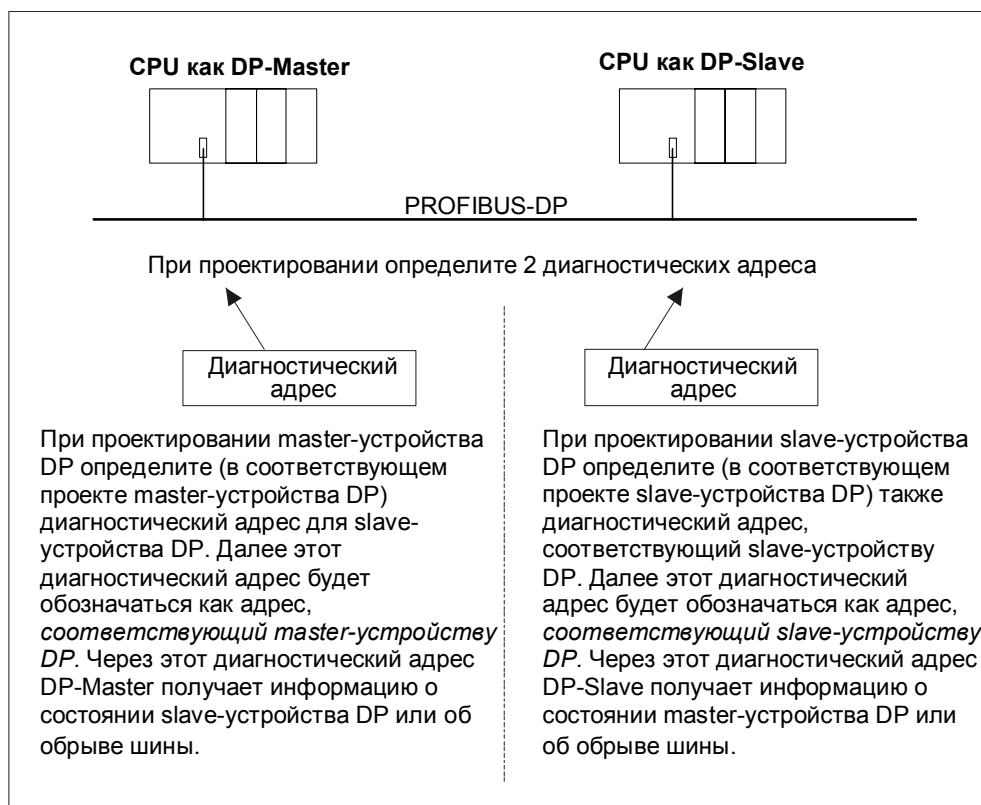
CPU как DP-Master

CPU как DP-Slave

PROFIBUS-DP

При проектировании определите 2 диагностических адреса

Диагностический адрес

Диагностический адрес

При проектировании master-устройства DP определите (в соответствующем проекте master-устройства DP) диагностический адрес для slave-устройства DP. Далее этот диагностический адрес будет обозначаться как адрес, *соответствующий master-устройству DP.* Через этот диагностический адрес DP-Master получает информацию о состоянии slave-устройства DP или об обрыве шины.

При проектировании slave-устройства DP определите (в соответствующем проекте slave-устройства DP) также диагностический адрес, соответствующий slave-устройству DP. Далее этот диагностический адрес будет обозначаться как адрес, *соответствующий slave-устройству DP.* Через этот диагностический адрес DP-Slave получает информацию о состоянии master-устройства DP или об обрыве шины.